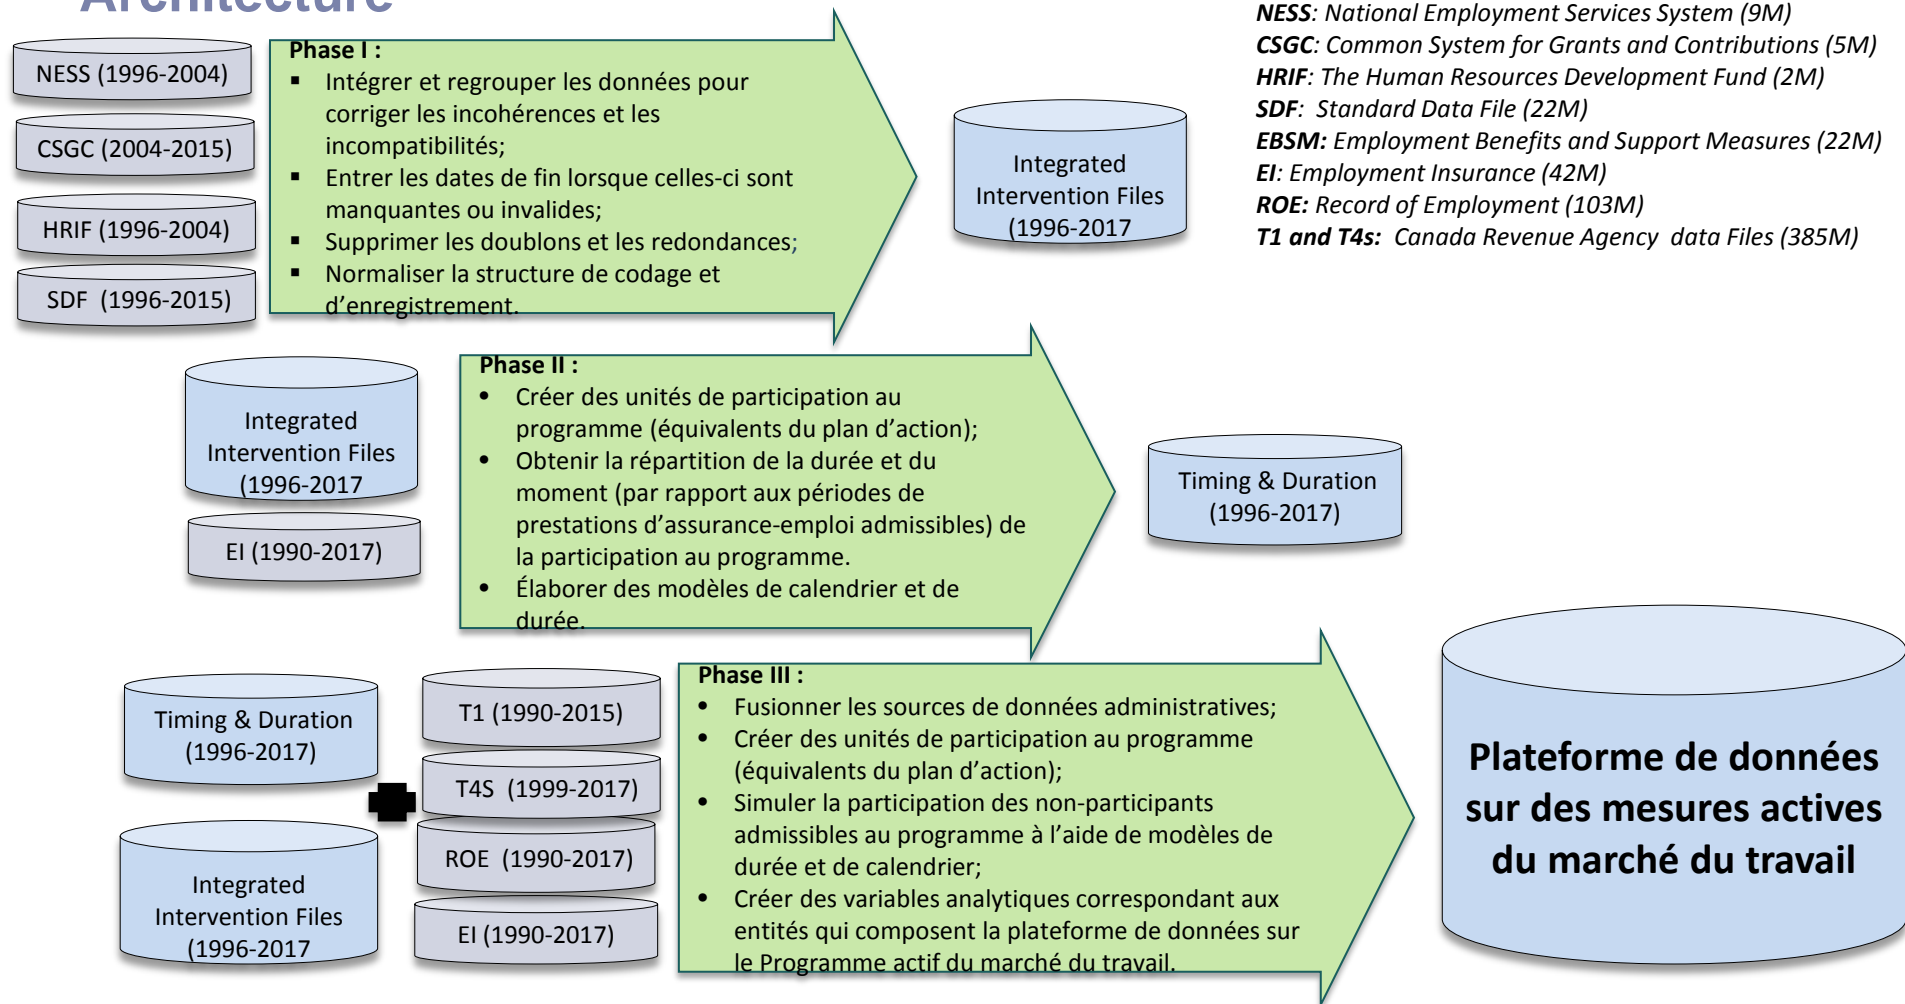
Architecture

NESS (1996-2004)

CSGC (2004-2015)

HRIF (1996-2004)

SDF (1996-2015)

Phase I :
▪ Intégrer et regrouper les données pour corriger les incohérences et les incompatibilités;
▪ Entrer les dates de fin lorsque celles-ci sont manquantes ou invalides;
▪ Supprimer les doublons et les redondances;
▪ Normaliser la structure de codage et d'enregistrement.

Integrated Intervention Files (1996-2017

NESS: National Employment Services System (9M)
CSGC: Common System for Grants and Contributions (5M)
HRIF: The Human Resources Development Fund (2M)
SDF: Standard Data File (22M)
EBSM: Employment Benefits and Support Measures (22M)
EI: Employment Insurance (42M)
ROE: Record of Employment (103M)
T1 and T4s: Canada Revenue Agency data Files (385M)

Integrated Intervention Files (1996-2017

EI (1990-2017)

Phase II :
• Créer des unités de participation au programme (équivalents du plan d'action);
• Obtenir la répartition de la durée et du moment (par rapport aux périodes de prestations d'assurance-emploi admissibles) de la participation au programme.
• Élaborer des modèles de calendrier et de durée.

Timing & Duration (1996-2017)

Timing & Duration (1996-2017)

Integrated Intervention Files (1996-2017

T1 (1990-2015)

T4S (1999-2017)

ROE (1990-2017)

EI (1990-2017)

Phase III :
• Fusionner les sources de données administratives;
• Créer des unités de participation au programme (équivalents du plan d'action);
• Simuler la participation des non-participants admissibles au programme à l'aide de modèles de durée et de calendrier;
• Créer des variables analytiques correspondant aux entités qui composent la plateforme de données sur le Programme actif du marché du travail.

Plateforme de données sur des mesures actives du marché du travail